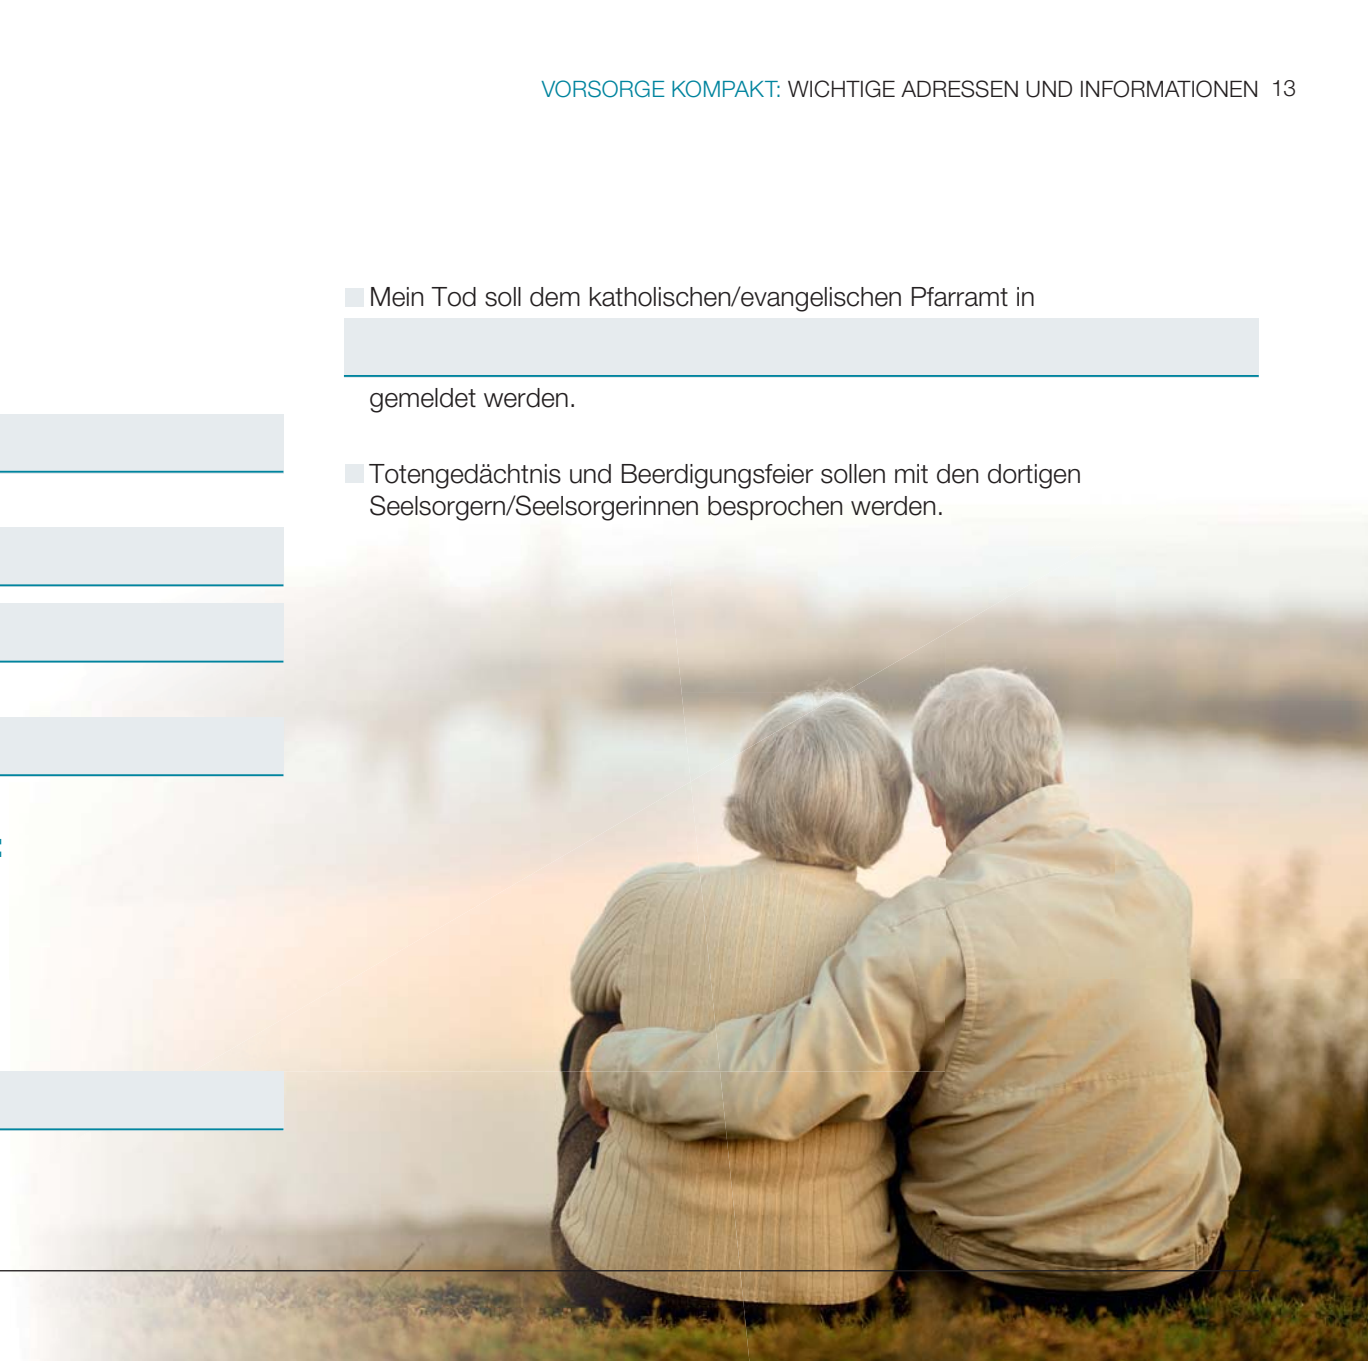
VORSORGE KOMPAKT: WICHTIGE ADRESSEN UND INFORMATIONEN 13

Mein Tod soll dem katholischen/evangelischen Pfarramt in

gemeldet werden.

Totengedächtnis und Beerdigungsfeier sollen mit den dortigen Seelsorgern/Seelsorgerinnen besprochen werden.